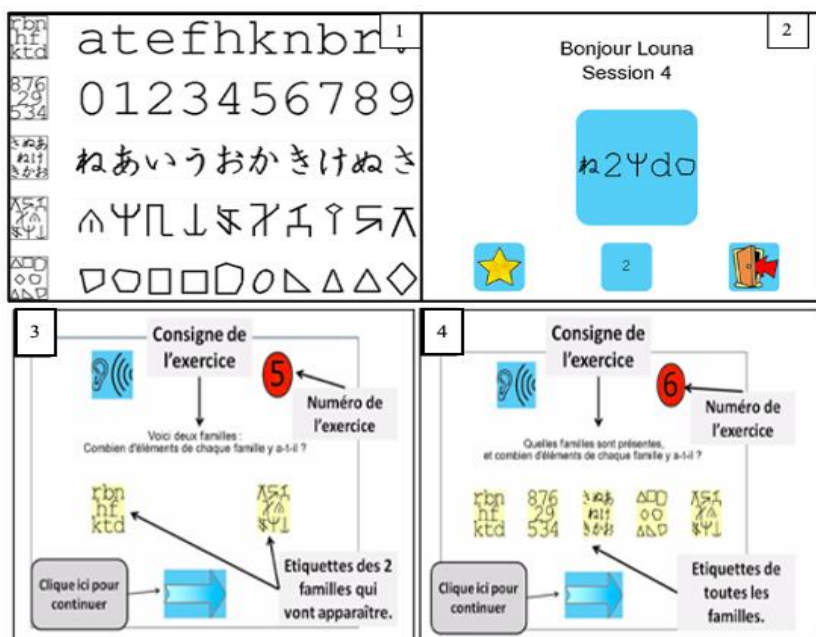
1

rbn hf ktd

atefhknbr

876 29 534

0123456789

ねあいうおかきけぬさ

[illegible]

2

Bonjour Louna
Session 4

ね2Ψdo

2

3

Consigne de l'exercice

5

Numéro de l'exercice

Voici deux familles :
Combien d'éléments de chaque famille y a-t-il ?

rbn hf ktd

Etiquettes des 2 familles qui vont apparaître.

Clique ici pour continuer

4

Consigne de l'exercice

6

Numéro de l'exercice

Quelles familles sont présentes,
et combien d'éléments de chaque famille y a-t-il ?

rbn hf ktd

876 29 534

Etiquettes de toutes les familles.

Clique ici pour continuer